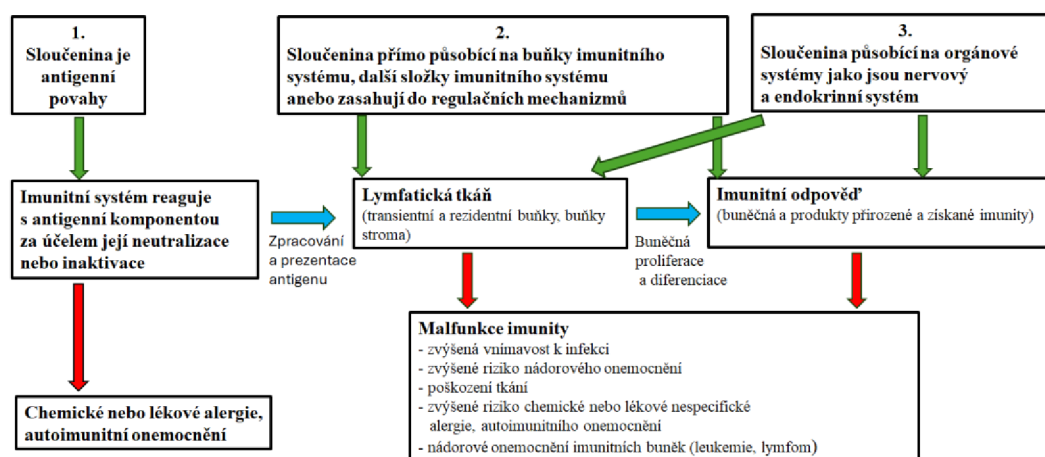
1.
Sloučenina je antigenní povahy

2.
Sloučenina přímo působící na buňky imunitního systému, další složky imunitního systému anebo zasahují do regulačních mechanizmů

3.
Sloučenina působící na orgánové systémy jako jsou nervový a endokrinní systém

Imunitní systém reaguje s antigenní komponentou za účelem její neutralizace nebo inaktivace

Zpracování a prezentace antigenu

Lymfatická tkáň
(transientní a rezidentní buňky, buňky stroma)

Buněčná proliferace a diferenciace

Imunitní odpověď
(buněčná a produkty přirozené a získané imunity)

Malfunkce imunity
- zvýšená vnímavost k infekci
- zvýšené riziko nádorového onemocnění
- poškození tkání
- zvýšené riziko chemické nebo lékové nespecifické alergie, autoimunitního onemocnění
- nádorové onemocnění imunitních buněk (leukemie, lymfom)

Chemické nebo lékové alergie, autoimunitní onemocnění